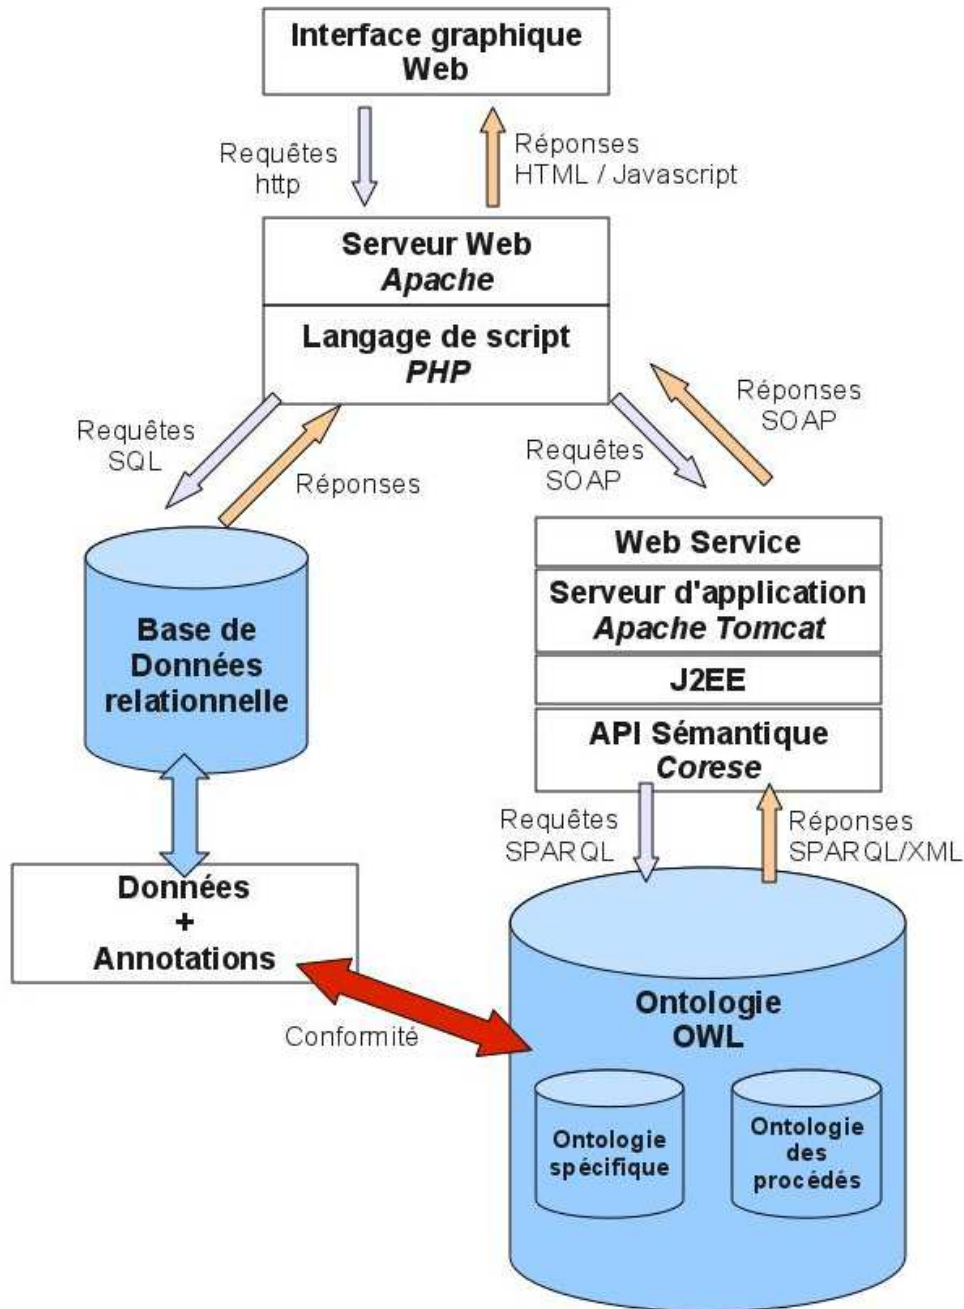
Interface graphique Web

Requêtes http

Réponses HTML / Javascript

Serveur Web
Apache

Langage de script
PHP

Requêtes SQL

Réponses

Requêtes SOAP

Réponses SOAP

Web Service

Serveur d'application
Apache Tomcat

J2EE

API Sémantique
Corese

Base de Données relationnelle

Requêtes SPARQL

Réponses SPARQL/XML

Données
+
Annotations

Conformité

Ontologie OWL

Ontologie spécifique

Ontologie des procédés